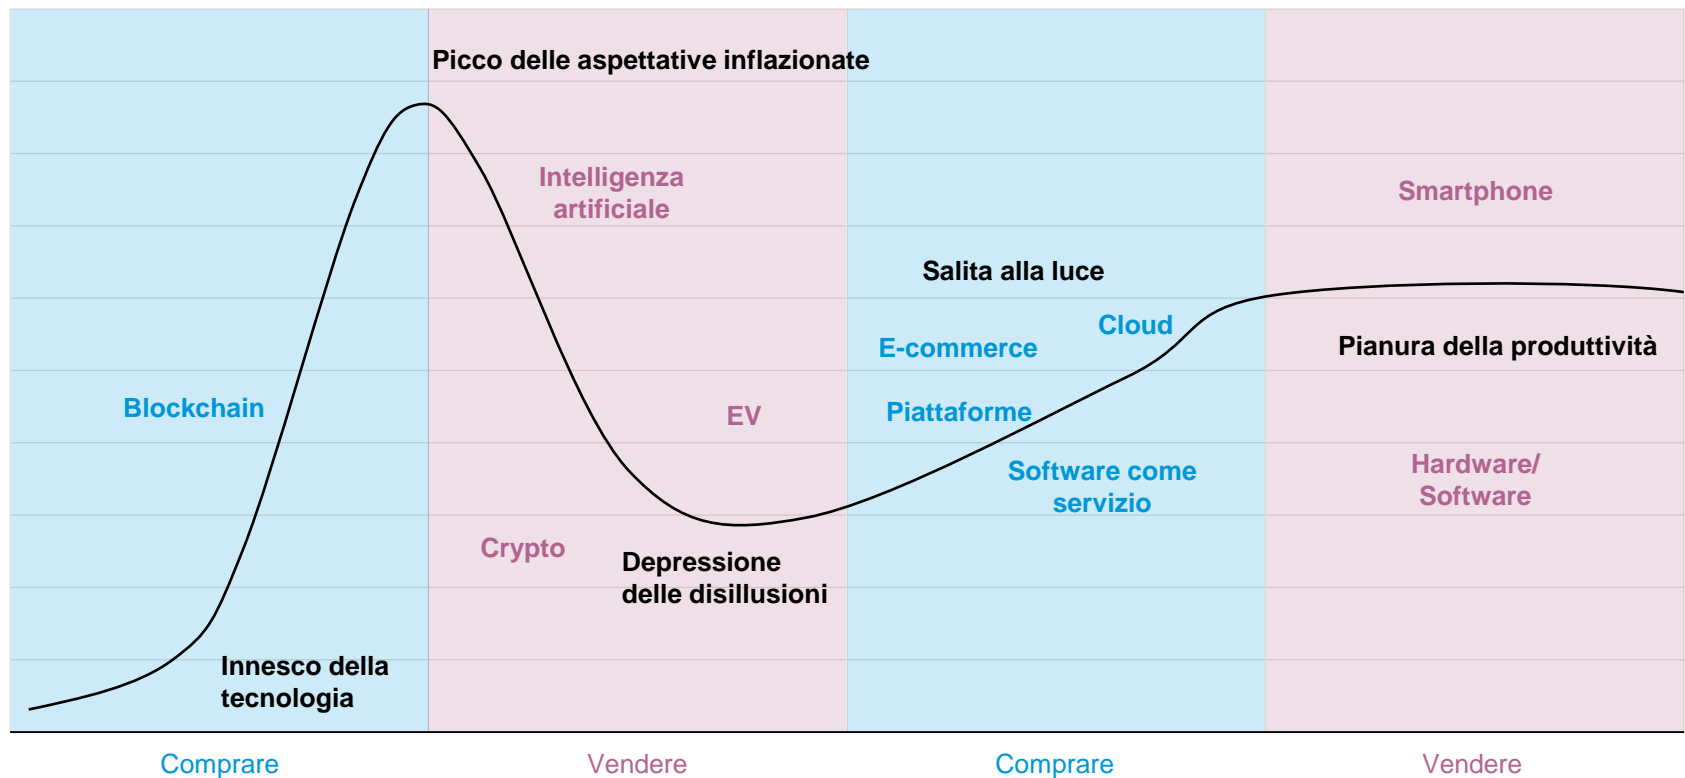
Picco delle aspettative inflazionate

Intelligenza artificiale

Smartphone

Salita alla luce

Cloud

E-commerce

Pianura della produttività

Blockchain

EV

Piattaforme

Software come servizio

Hardware/ Software

Crypto

Depressione delle disillusioni

Innesco della tecnologia

Comprare

Vendere

Comprare

Vendere